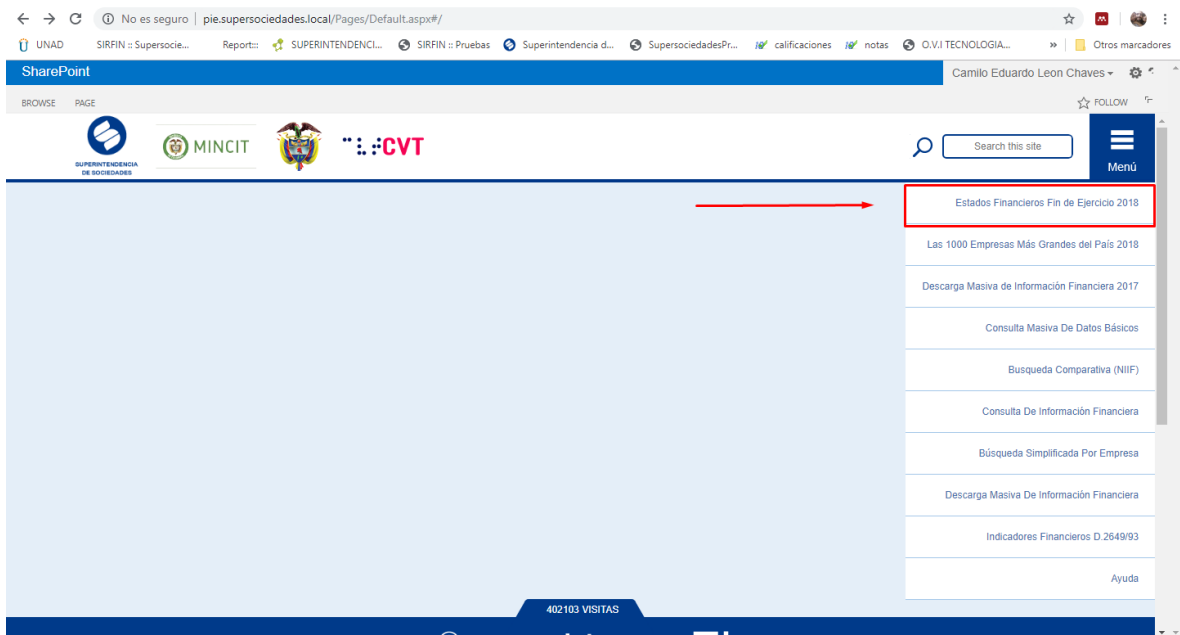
No es seguro | pie.supersociedades.local/Pages/Default.aspx#/

UNAD SIRFIN :: Supersocie... Report::: SUPERINTENDENCI... SIRFIN :: Pruebas Superintendencia d... SupersociedadesPr... calificaciones notas O.V.I TECNOLOGIA... » Otros marcadores

SharePoint

Camilo Eduardo Leon Chaves

BROWSE PAGE

FOLLOW

SUPERINTENDENCIA DE SOCIEDADES

MINCIT

CVT

Search this site

Menú

Estados Financieros Fin de Ejercicio 2018

Las 1000 Empresas Más Grandes del País 2018

Descarga Masiva de Información Financiera 2017

Consulta Masiva De Datos Básicos

Busqueda Comparativa (NIIF)

Consulta De Información Financiera

Búsqueda Simplificada Por Empresa

Descarga Masiva De Información Financiera

Indicadores Financieros D.2649/93

Ayuda

402103 VISITAS